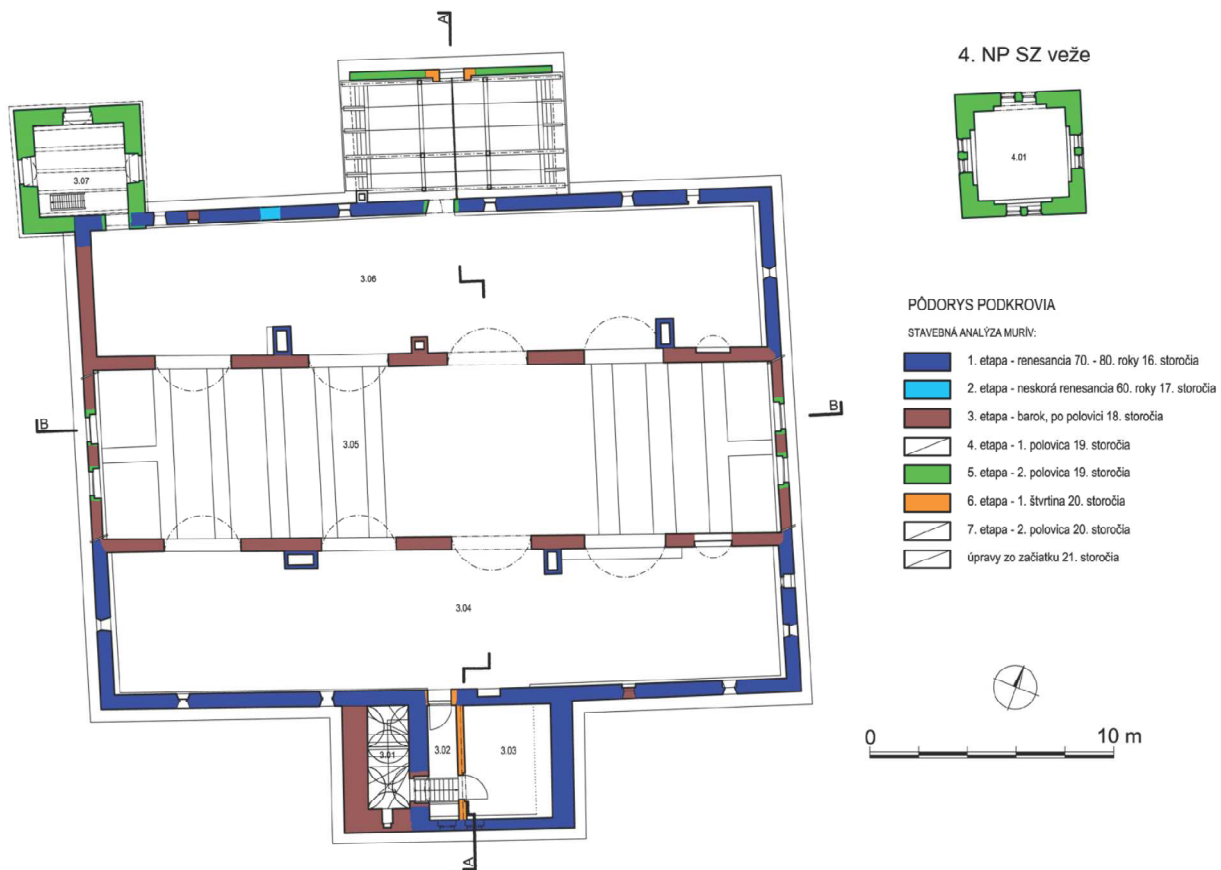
A

4. NP SZ veže

4.01

3.07

3.06

PÔDORYS PODKROVIA

STAVEBNÁ ANALÝZA MURÍV:

1. etapa - renesancia 70. - 80. roky 16. storočia

2. etapa - neskorá renesancia 60. roky 17. storočia

3. etapa - barok, po polovici 18. storočia

4. etapa - 1. polovica 19. storočia

5. etapa - 2. polovica 19. storočia

6. etapa - 1. štvrtina 20. storočia

7. etapa - 2. polovica 20. storočia

úpravy zo začiatku 21. storočia

B

3.05

B

3.04

3.01

3.02

3.03

0

10 m

A